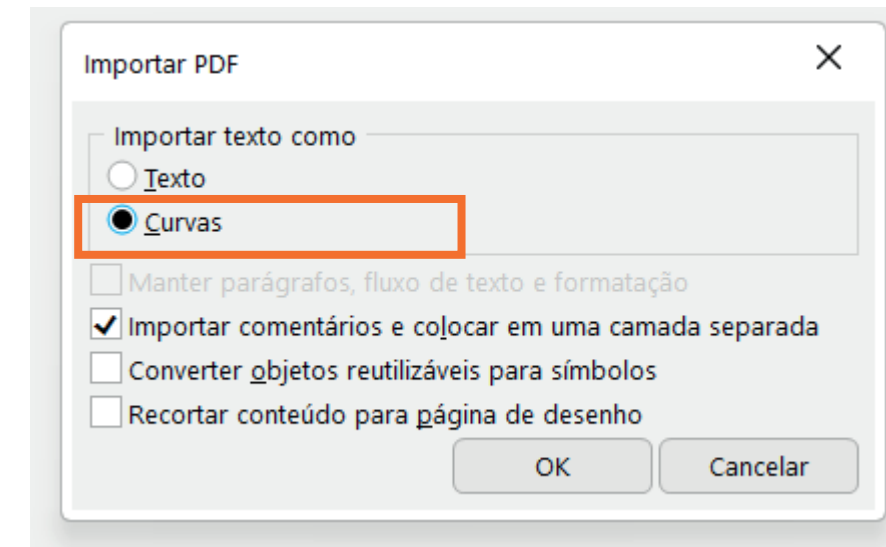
Importar PDF

Importar texto como

Texto

Curvas

Manter parágrafos, fluxo de texto e formatação

Importar comentários e colocar em uma camada separada

Converter objetos reutilizáveis para símbolos

Recortar conteúdo para página de desenho

OK

Cancelar